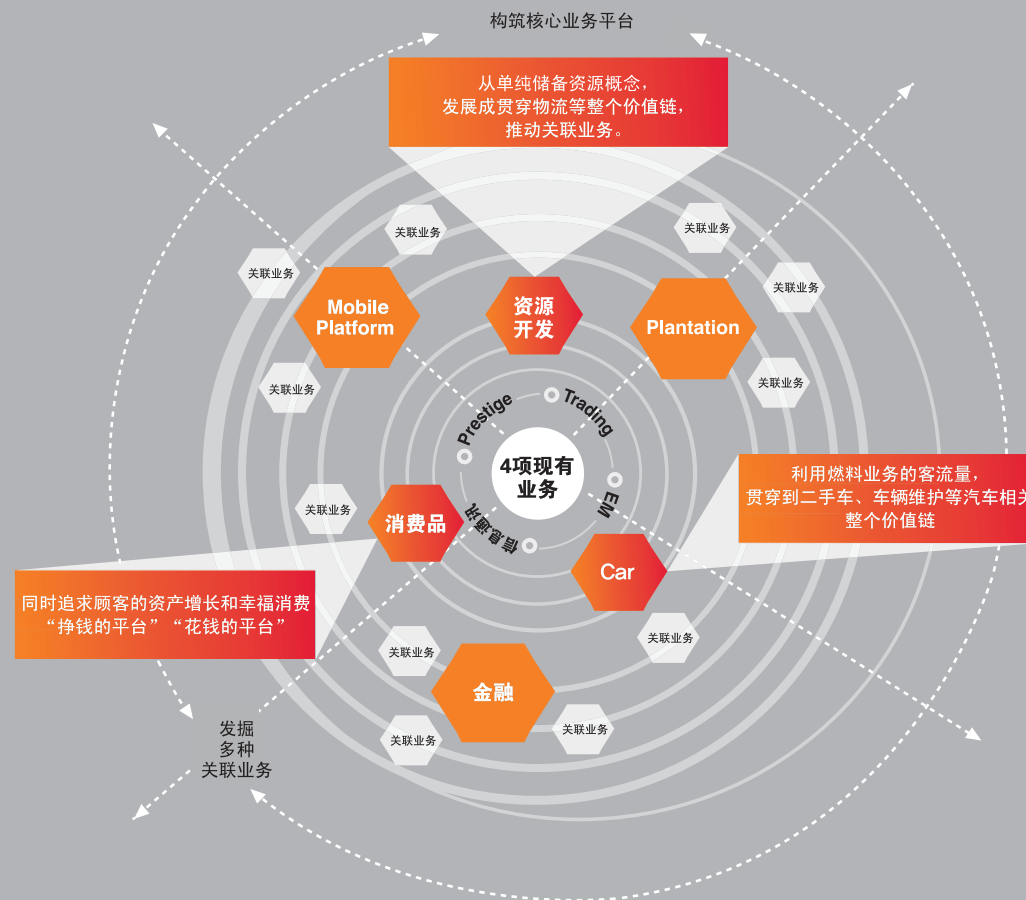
构筑核心业务平台

从单纯储备资源概念，
发展成贯穿物流等整个价值链，
推动关联业务。

关联业务

关联业务

关联业务

关联业务

Mobile Platform

资源开发

Plantation

关联业务

关联业务

Prestige

Trading

4项现有业务

EM

信息通讯

利用燃料业务的客流量，
贯穿到二手车、车辆维护等汽车相关
整个价值链

关联业务

消费品

Car

同时追求顾客的资产增长和幸福消费
“挣钱的平台”“花钱的平台”

关联业务

关联业务

金融

关联业务

关联业务

发掘
多种
关联业务